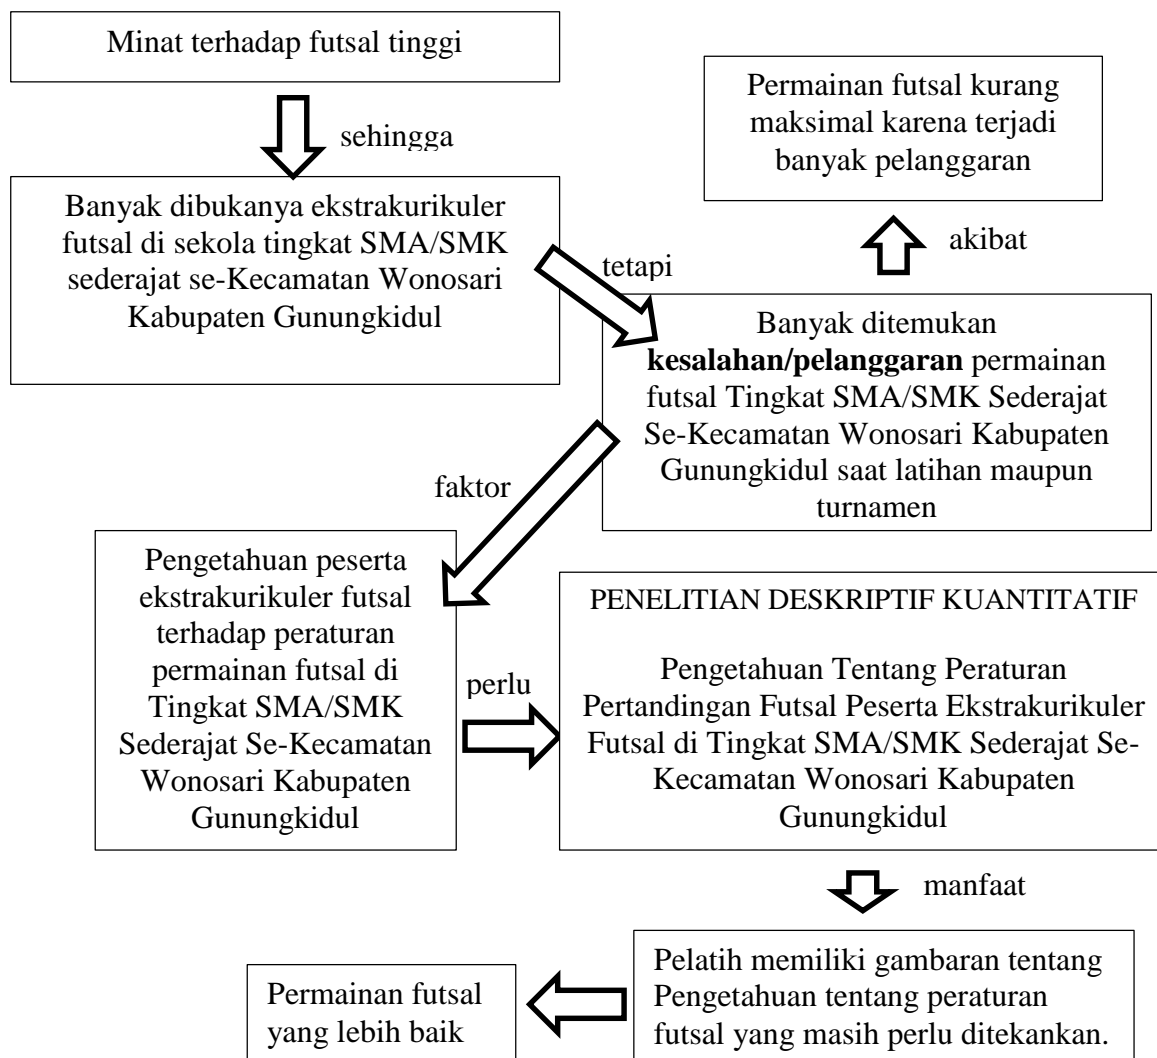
Minat terhadap futsal tinggi

sehingga

Banyak dibukanya ekstrakurikuler futsal di sekola tingkat SMA/SMK sederajat se-Kecamatan Wonosari Kabupaten Gunungkidul

tetapi

Banyak ditemukan **kesalahan/pelanggaran** permainan futsal Tingkat SMA/SMK Sederajat Se-Kecamatan Wonosari Kabupaten Gunungkidul saat latihan maupun turnamen

akibat

Permainan futsal kurang maksimal karena terjadi banyak pelanggaran

faktor

Pengetahuan peserta ekstrakurikuler futsal terhadap peraturan permainan futsal di Tingkat SMA/SMK Sederajat Se-Kecamatan Wonosari Kabupaten Gunungkidul

perlu

PENELITIAN DESKRIPTIF KUANTITATIF

Pengetahuan Tentang Peraturan Pertandingan Futsal Peserta Ekstrakurikuler Futsal di Tingkat SMA/SMK Sederajat Se-Kecamatan Wonosari Kabupaten Gunungkidul

manfaat

Pelatih memiliki gambaran tentang Pengetahuan tentang peraturan futsal yang masih perlu ditekankan.

Permainan futsal yang lebih baik